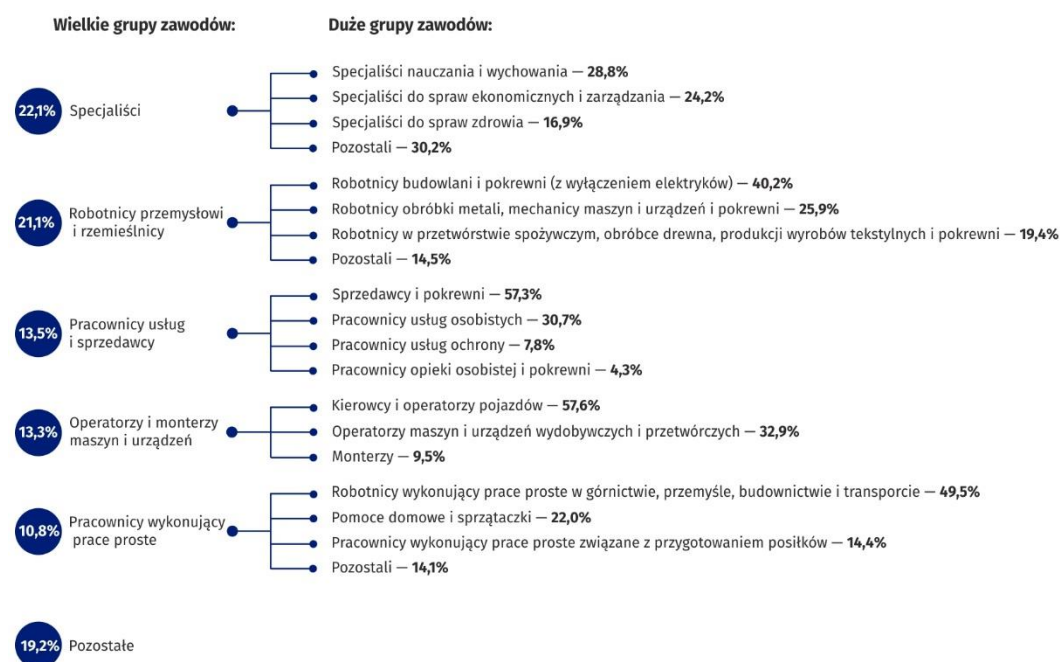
Wielkie grupy zawodów:

Duże grupy zawodów:

22,1% Specjaliści

Specjaliści nauczania i wychowania — 28,8%
Specjaliści do spraw ekonomicznych i zarządzania — 24,2%
Specjaliści do spraw zdrowia — 16,9%
Pozostali — 30,2%

21,1% Robotnicy przemysłowi i rzemieślnicy

Robotnicy budowlani i pokrewni (z wyłączeniem elektryków) — 40,2%
Robotnicy obróbki metali, mechanicy maszyn i urządzeń i pokrewni — 25,9%
Robotnicy w przetwórstwie spożywczym, obróbce drewna, produkcji wyrobów tekstylnych i pokrewni — 19,4%
Pozostali — 14,5%

13,5% Pracownicy usług i sprzedawcy

Sprzedawcy i pokrewni — 57,3%
Pracownicy usług osobistych — 30,7%
Pracownicy usług ochrony — 7,8%
Pracownicy opieki osobistej i pokrewni — 4,3%

13,3% Operatorzy i monterzy maszyn i urządzeń

Kierowcy i operatorzy pojazdów — 57,6%
Operatorzy maszyn i urządzeń wydobywczych i przetwórczych — 32,9%
Monterzy — 9,5%

10,8% Pracownicy wykonujący prace proste

Robotnicy wykonujący prace proste w górnictwie, przemyśle, budownictwie i transporcie — 49,5%
Pomoce domowe i sprzątaczki — 22,0%
Pracownicy wykonujący prace proste związane z przygotowaniem posiłków — 14,4%
Pozostali — 14,1%

19,2% Pozostałe